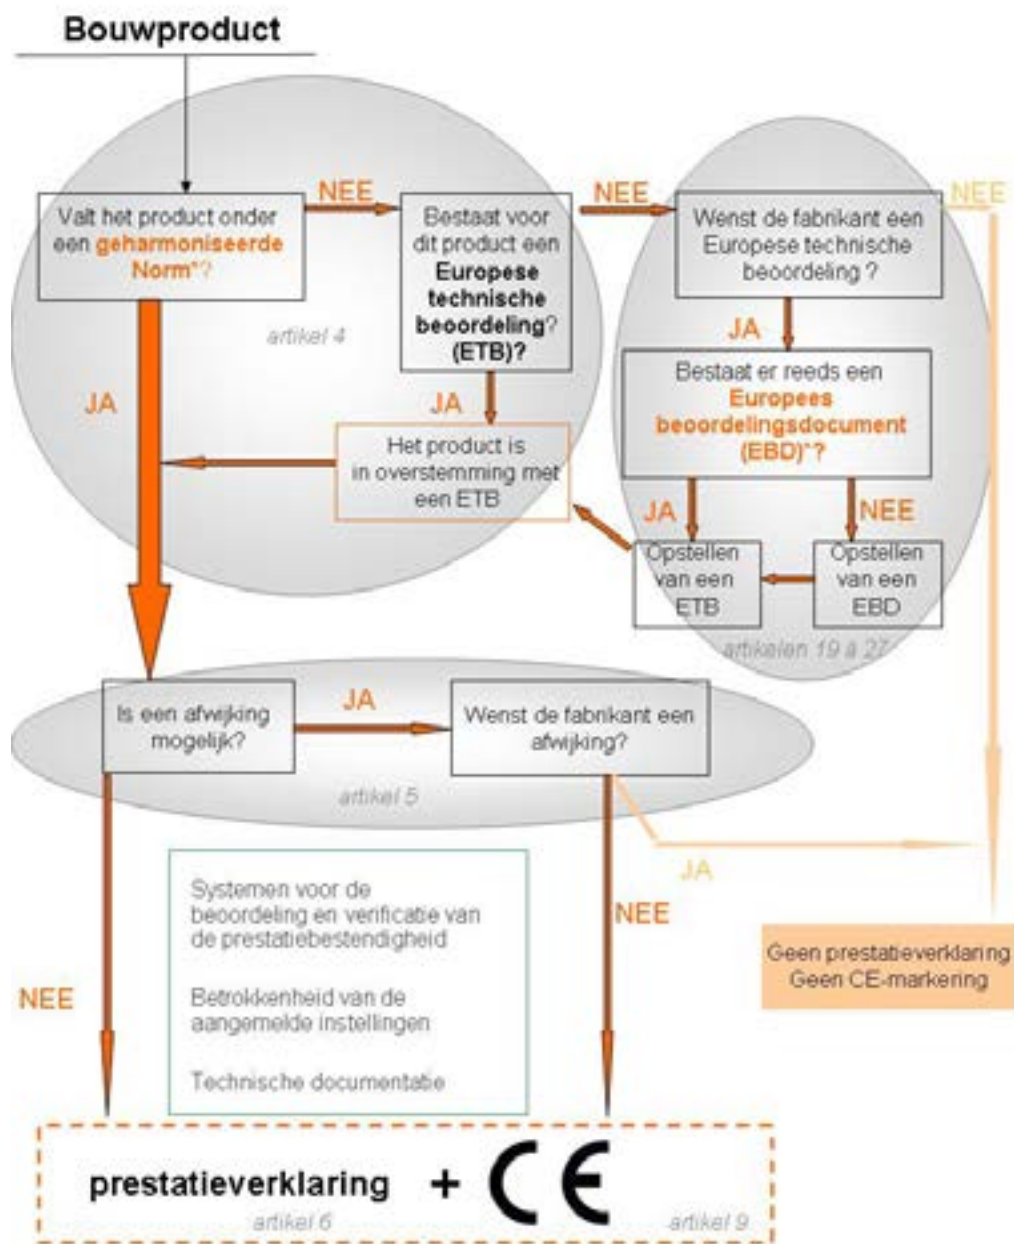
Bouwproduct

Valt het product onder een geharmoniseerde Norm*?

NEE

Bestaat voor dit product een Europese technische beoordeling? (ETB)?

NEE

Wenst de fabrikant een Europese technische beoordeling ?

NEE

artikel 4

JA

JA

Bestaat er reeds een Europees beoordelingsdocument (EBD)*?

JA

Het product is in overstemming met een ETB

JA

NEE

Opstellen van een ETB

Opstellen van een EBD

artikelen 19 à 27

Is een afwijking mogelijk?

JA

Wenst de fabrikant een afwijking?

artikel 5

JA

Systemen voor de beoordeling en verificatie van de prestatiebestendigheid

Betrokkenheid van de aangemelde instellingen

Technische documentatie

NEE

Geen prestatieverklaring
Geen CE-markering

NEE

prestatieverklaring + CE

artikel 6

artikel 9